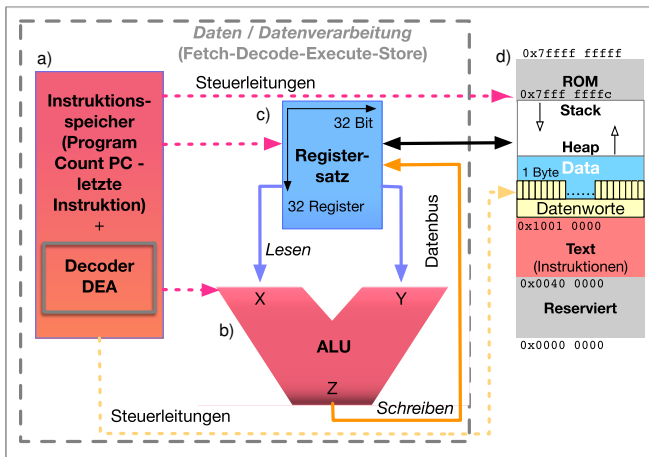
Daten / Datenverarbeitung
(Fetch-Decode-Execute-Store)

a)

Instruktionsspeicher (Program Count PC - letzte Instruktion)
+

Decoder DEA

Steuerleitungen

c)

32 Bit

Registersatz

32 Register

Lesen

Datenbus

X

Y

b)

ALU

Z

Schreiben

Steuerleitungen

d)

0x7ffff fffff

ROM

0x7fff fffc

Stack

Heap

1 Byte

Data

......

Datenworte

0x1001 0000

Text
(Instruktionen)

0x0040 0000

Reserviert

0x0000 0000